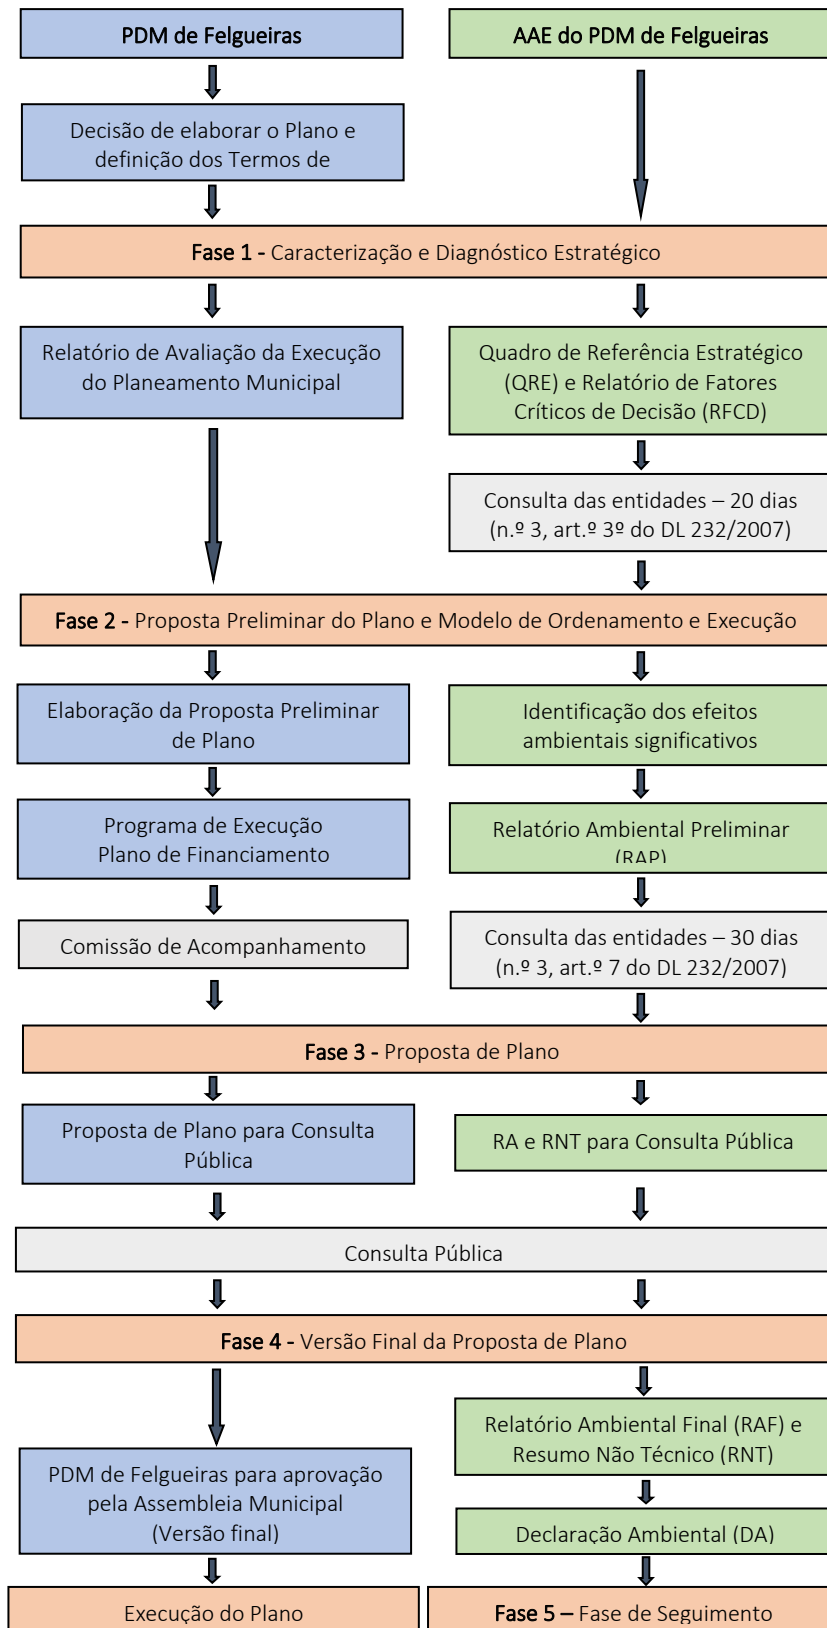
PDM de Felgueiras

AAE do PDM de Felgueiras

Decisão de elaborar o Plano e definição dos Termos de

Fase 1 - Caracterização e Diagnóstico Estratégico

Relatório de Avaliação da Execução do Planeamento Municipal

Quadro de Referência Estratégico (QRE) e Relatório de Fatores Críticos de Decisão (RFCD)

Consulta das entidades – 20 dias (n.º 3, art.º 3º do DL 232/2007)

Fase 2 - Proposta Preliminar do Plano e Modelo de Ordenamento e Execução

Elaboração da Proposta Preliminar de Plano

Identificação dos efeitos ambientais significativos

Programa de Execução Plano de Financiamento

Relatório Ambiental Preliminar (RAP)

Comissão de Acompanhamento

Consulta das entidades – 30 dias (n.º 3, art.º 7 do DL 232/2007)

Fase 3 - Proposta de Plano

Proposta de Plano para Consulta Pública

RA e RNT para Consulta Pública

Consulta Pública

Fase 4 - Versão Final da Proposta de Plano

Relatório Ambiental Final (RAF) e Resumo Não Técnico (RNT)

PDM de Felgueiras para aprovação pela Assembleia Municipal (Versão final)

Declaração Ambiental (DA)

Execução do Plano

Fase 5 – Fase de Seguimento